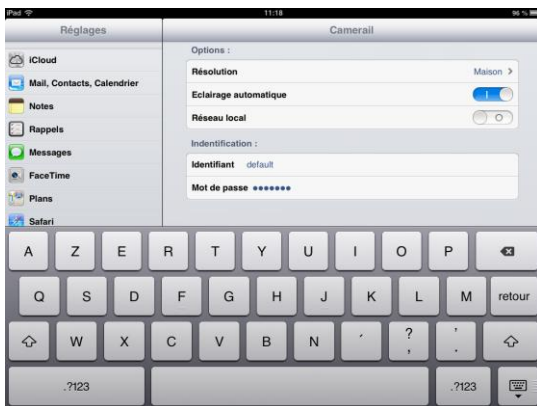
iPad
11:18
96 %

Réglages
iCloud
Mail, Contacts, Calendrier
Notes
Rappels
Messages
FaceTime
Plans
Safari

Camerail
Options :
Résolution
Maison >
Eclairage automatique
I
Réseau local
O
Indentification :
Identifiant default
Mot de passe •••••••

A Z E R T Y U I O P
Q S D F G H J K L M retour
W X C V B N ´ ? , ' .
.?123 .?123